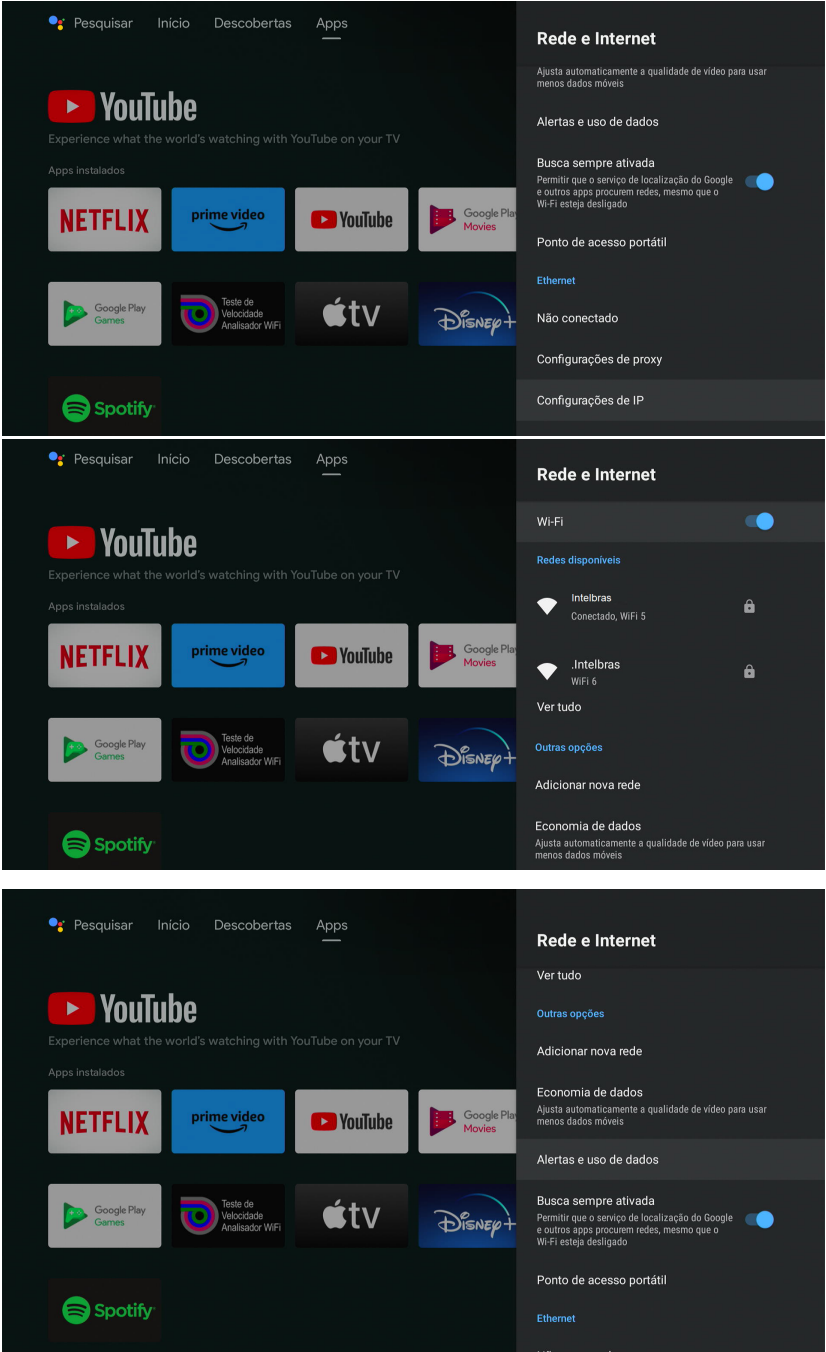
Pesquisar Início Descobertas Apps

YouTube

Experience what the world's watching with YouTube on your TV

Apps instalados

NETFLIX

prime video

YouTube

Google Play Movies

Google Play Games

Teste de Velocidade Analisador WiFi

tv

Disney+

Spotify

Rede e Internet

Ajusta automaticamente a qualidade de vídeo para usar menos dados móveis

Alertas e uso de dados

Busca sempre ativada

Permitir que o serviço de localização do Google e outros apps procurem redes, mesmo que o Wi-Fi esteja desligado

Ponto de acesso portátil

Ethernet

Não conectado

Configurações de proxy

Configurações de IP

Pesquisar Início Descobertas Apps

YouTube

Experience what the world's watching with YouTube on your TV

Apps instalados

NETFLIX

prime video

YouTube

Google Play Movies

Google Play Games

Teste de Velocidade Analisador WiFi

tv

Disney+

Spotify

Rede e Internet

Wi-Fi

Redes disponíveis

Intelbras

Conectado, WiFi 5

.Intelbras

WiFi 6

Ver tudo

Outras opções

Adicionar nova rede

Economia de dados

Ajusta automaticamente a qualidade de vídeo para usar menos dados móveis

Pesquisar Início Descobertas Apps

YouTube

Experience what the world's watching with YouTube on your TV

Apps instalados

NETFLIX

prime video

YouTube

Google Play Movies

Google Play Games

Teste de Velocidade Analisador WiFi

tv

Disney+

Spotify

Rede e Internet

Ver tudo

Outras opções

Adicionar nova rede

Economia de dados

Ajusta automaticamente a qualidade de vídeo para usar menos dados móveis

Alertas e uso de dados

Busca sempre ativada

Permitir que o serviço de localização do Google e outros apps procurem redes, mesmo que o Wi-Fi esteja desligado

Ponto de acesso portátil

Ethernet

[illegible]